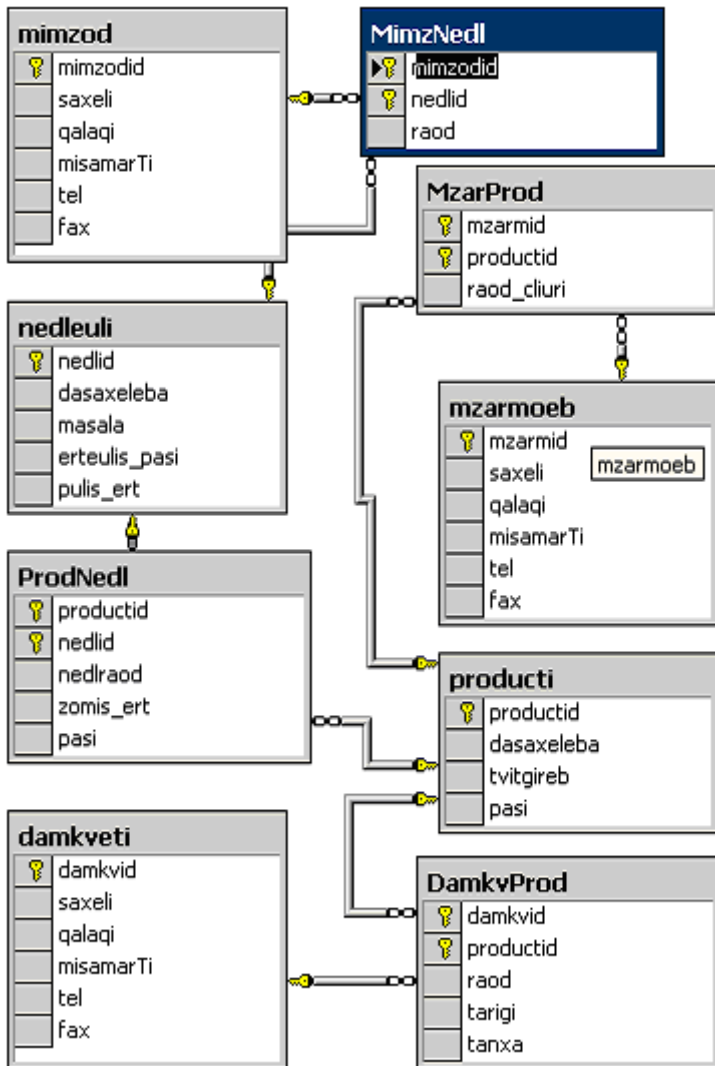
mimzod
mimzodid
saxeli
qalaqi
misamarTi
tel
fax

MimzNedl
mimzodid
nedlid
raod

MzarProd
mzarmid
productid
raod_cliuri

nedleuli
nedlid
dasaxeleba
masala
erteulis_pasi
pulis_ert

mzarmoeb
mzarmid
saxeli
qalaqi
misamarTi
tel
fax

mzarmoeb

ProdNedl
productid
nedlid
nedlraod
zomis_ert
pasi

producti
productid
dasaxeleba
tvitgireb
pasi

damkveti
damkvid
saxeli
qalaqi
misamarTi
tel
fax

DamkvProd
damkvid
productid
raod
tarigi
tanxa